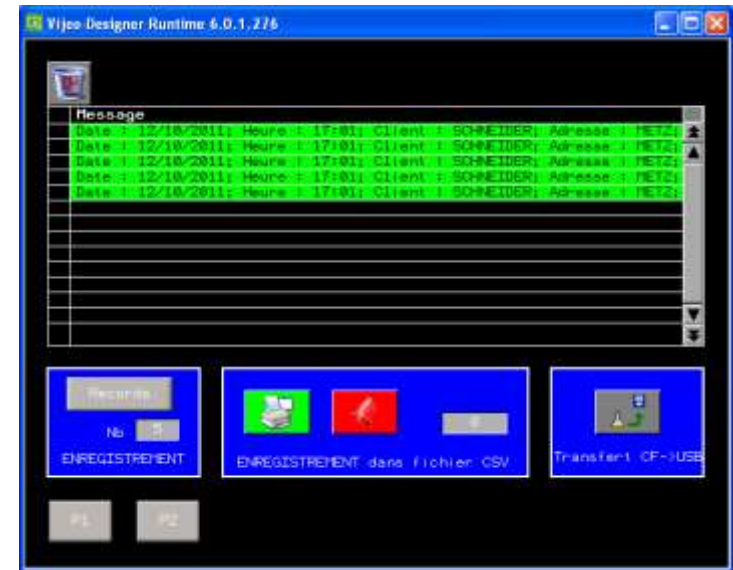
Vijeo Designer Runtime 6.0.1.276

Message

Date : 12/10/2011; Heure : 17:01; Client : SCHNEIDER; Adresse : METZ;

Date : 12/10/2011; Heure : 17:01; Client : SCHNEIDER; Adresse : METZ;

Date : 12/10/2011; Heure : 17:01; Client : SCHNEIDER; Adresse : METZ;

Date : 12/10/2011; Heure : 17:01; Client : SCHNEIDER; Adresse : METZ;

Date : 12/10/2011; Heure : 17:01; Client : SCHNEIDER; Adresse : METZ;

Records

Nb 5

ENREGISTREMENT

0

ENREGISTREMENT dans fichier CSV

Transfert CF->USB

F1

F2